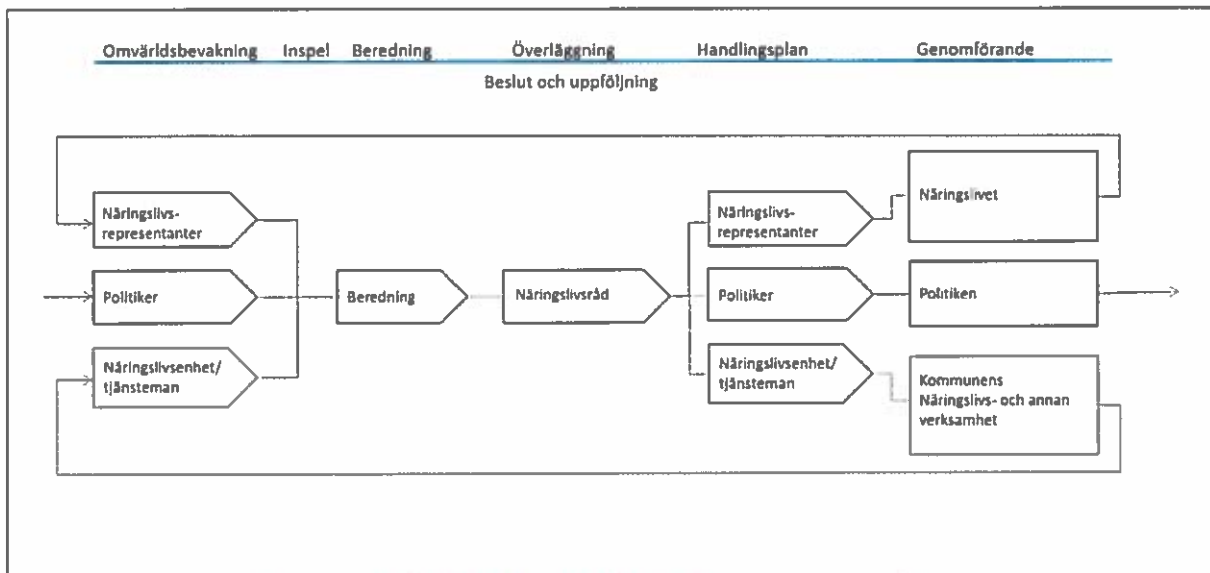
Omvärldsbevakning Inspel Beredning Överläggning Handlingsplan Genomförande

Beslut och uppföljning

Näringslivs-representanter

Politiker

Näringslivsenhet/tjänsteman

Beredning

Näringslivsråd

Näringslivs-representanter

Politiker

Näringslivsenhet/tjänsteman

Näringslivet

Politiken

Kommunens Näringslivs- och annan verksamhet